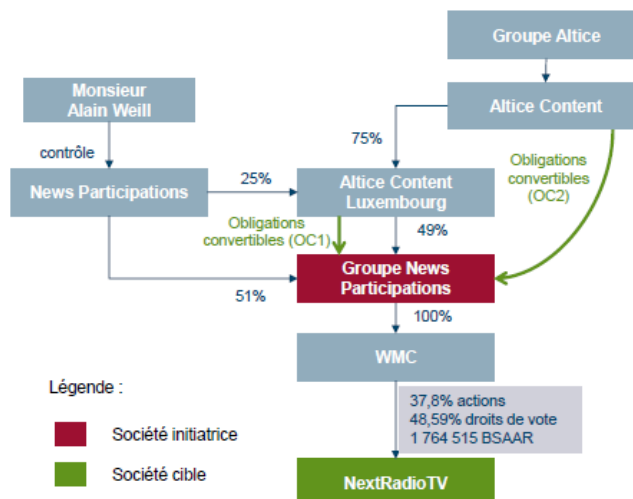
Groupe Altice

Monsieur Alain Weill

Altice Content

75%

contrôle

Obligations convertibles (OC2)

News Participations

25%

Altice Content Luxembourg

Obligations convertibles (OC1)

49%

Groupe News Participations

51%

100%

WMC

Légende :

37,8% actions
48,59% droits de vote
1 764 515 BSAAR

Société initiatrice

Société cible

NextRadioTV